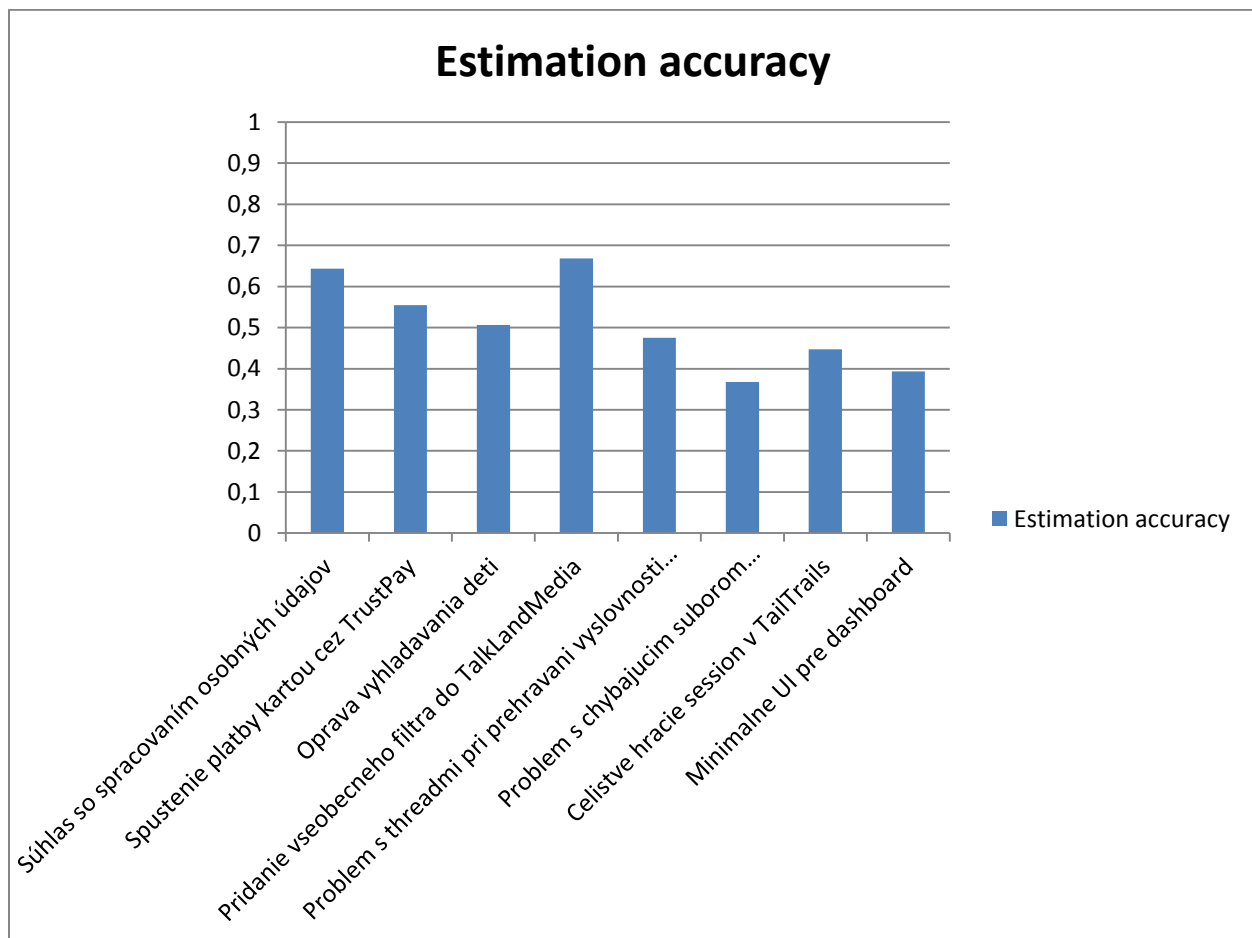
Estimation accuracy

1
0,9
0,8
0,7
0,6
0,5
0,4
0,3
0,2
0,1
0

Súhlas so spracovaním osobných údajov
Spustenie platby kartou cez TrustPay
Oprava vyhladavania deti
Pridanie vseobecneho filtra do TalkLandMedia
Problem s threadmi pri prehravani vyslovnosti...
Problem s chybajucim suborom...
Celistve hracie session v TailTrails
Minimalne UI pre dashboard

Estimation accuracy